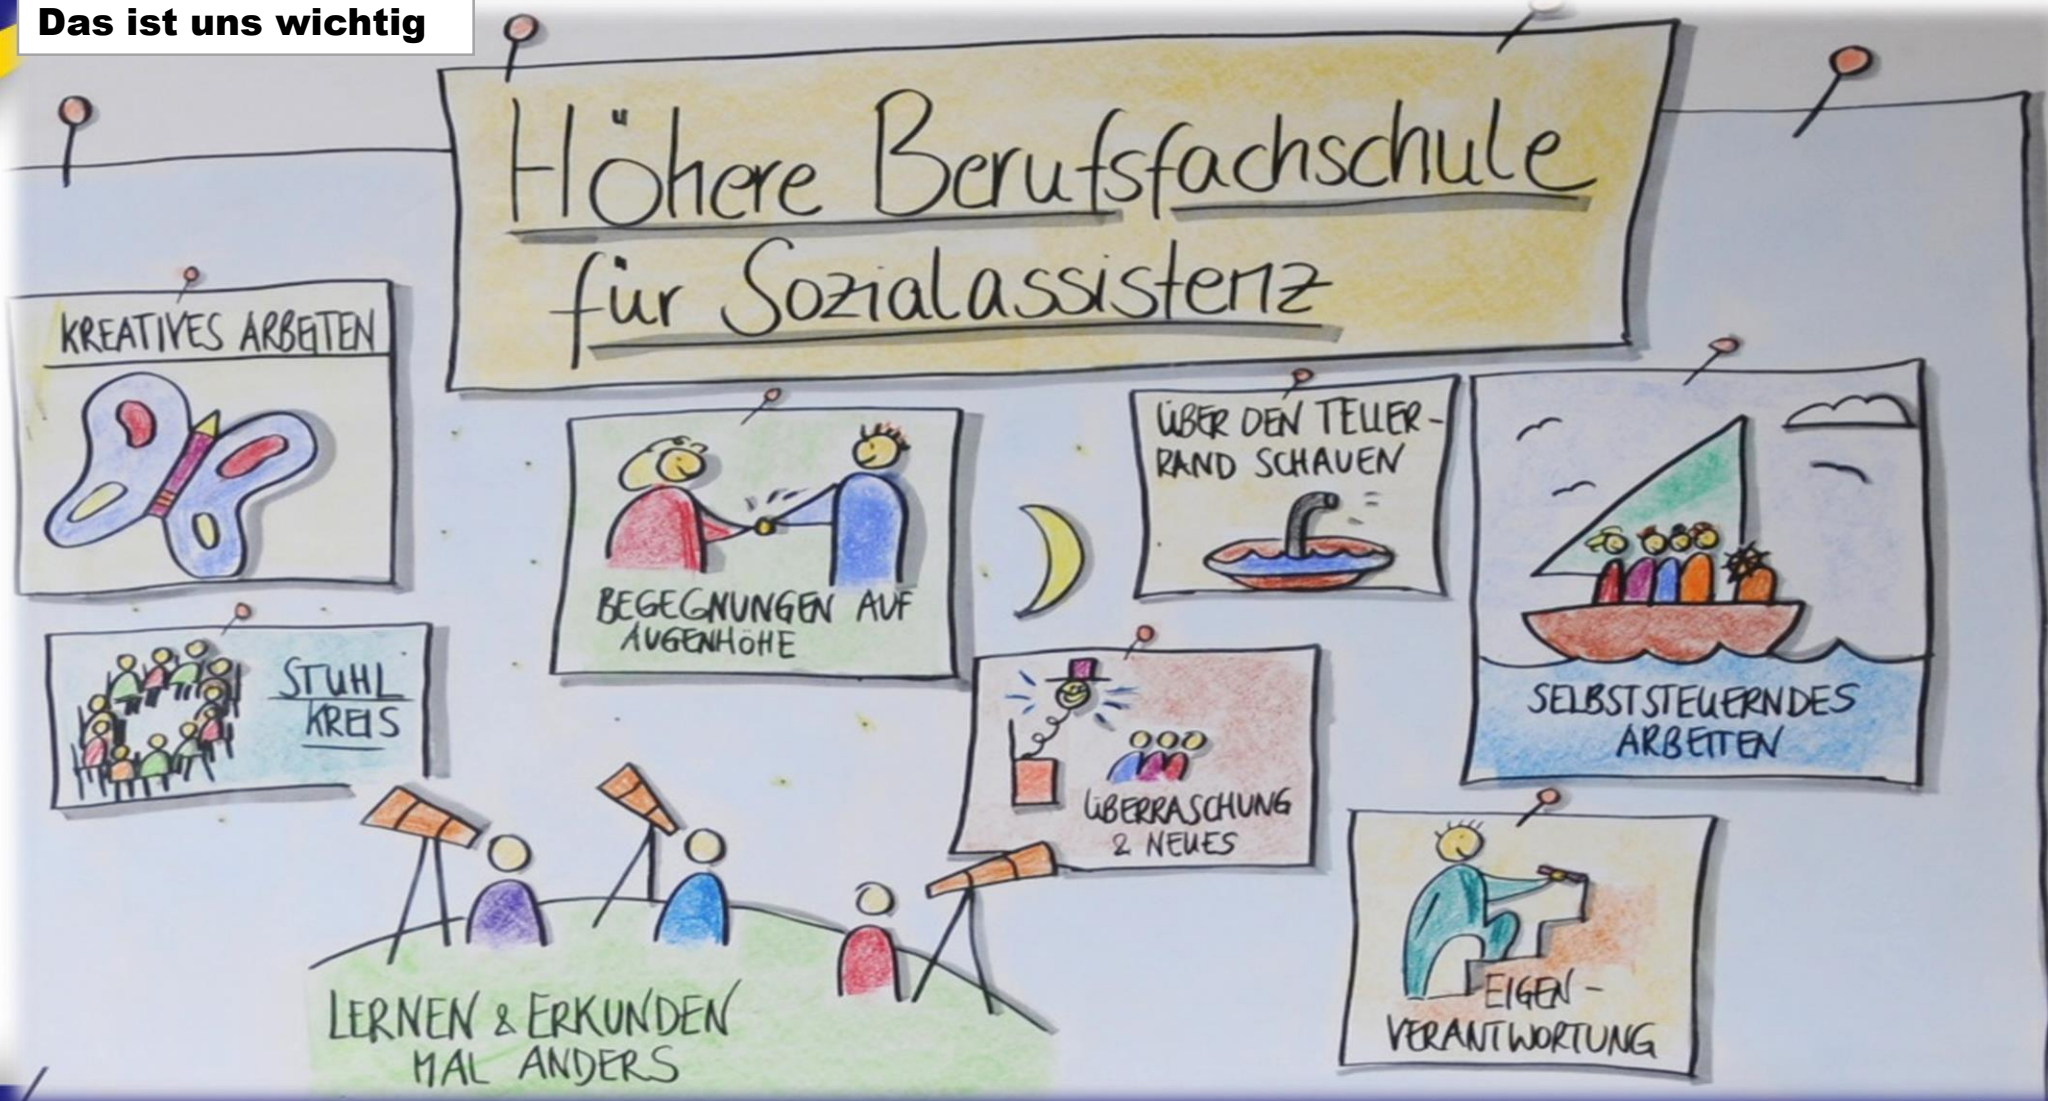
Das ist uns wichtig

Höhere Berufsfachschule für Sozialassistenz

KREATIVES ARBEITEN

BEGEGNUNGEN AUF AUGENHÖHE

ÜBER DEN TELLERRAND SCHAUEN

SELBSTSTEUERNDES ARBEITEN

STUHL KREIS

ÜBERRASCHUNG & NEUES

LERNEN & ERKUNDEN MAL ANDERS

EIGENVERANTWORTUNG